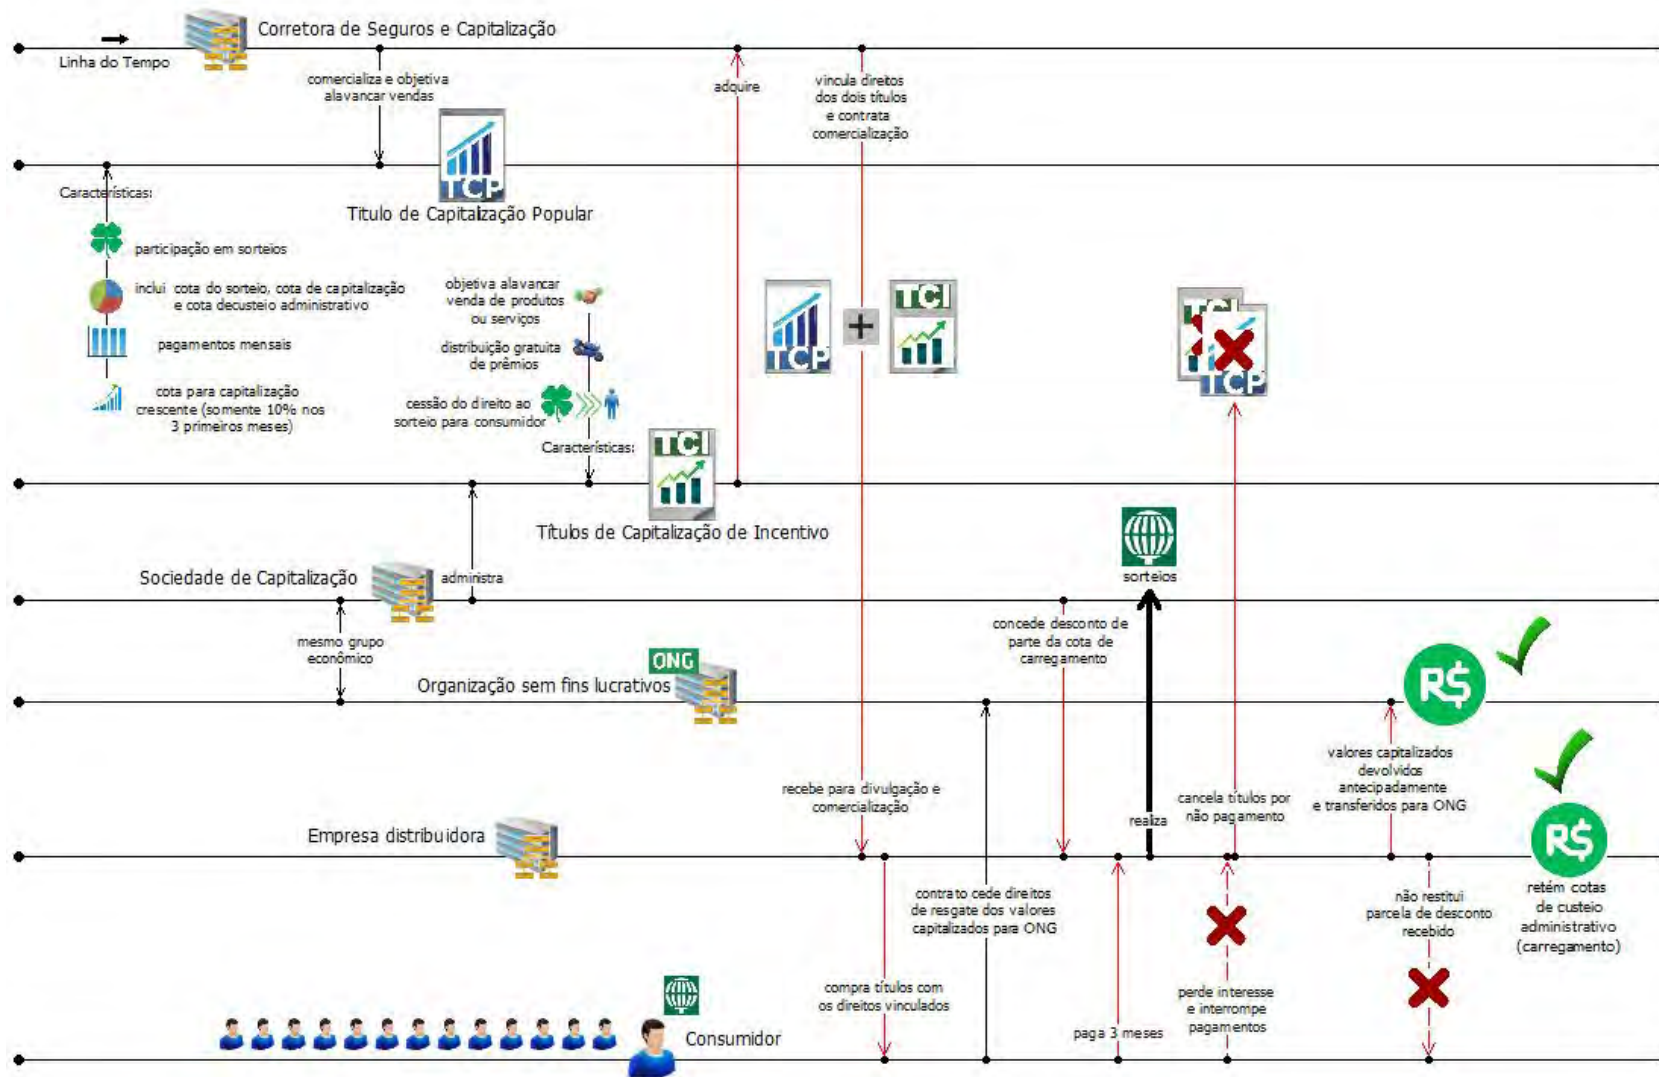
Corretora de Seguros e Capitalização

Linha do Tempo

comercializa e objetiva alavancar vendas

adquire

vincula direitos dos dois títulos e contrata comercialização

TCP

Título de Capitalização Popular

Características:

participação em sorteios

inclui cota do sorteio, cota de capitalização e cota decusteio administrativo

pagamentos mensais

cota para capitalização crescente (somente 10% nos 3 primeiros meses)

objetiva alavancar venda de produtos ou serviços

distribuição gratuita de prêmios

cessão do direito ao sorteio para consumidor

Características:

TCP + TCI

TCI TCP

TCI

Títulos de Capitalização de Incentivo

sorteios

Sociedade de Capitalização

administra

mesmo grupo econômico

concede desconto de parte da cota de carregamento

ONG

Organização sem fins lucrativos

R$

valores capitalizados devolvidos antecipadamente e transferidos para ONG

recebe para divulgação e comercialização

realiza

cancela títulos por não pagamento

Empresa distribuidora

R$

contrato cede direitos de resgate dos valores capitalizados para ONG

não restitui parcela de desconto recebido

retém cotas de custeio administrativo (carregamento)

compra títulos com os direitos vinculados

paga 3 meses

perde interesse e interrompe pagamentos

Consumidor